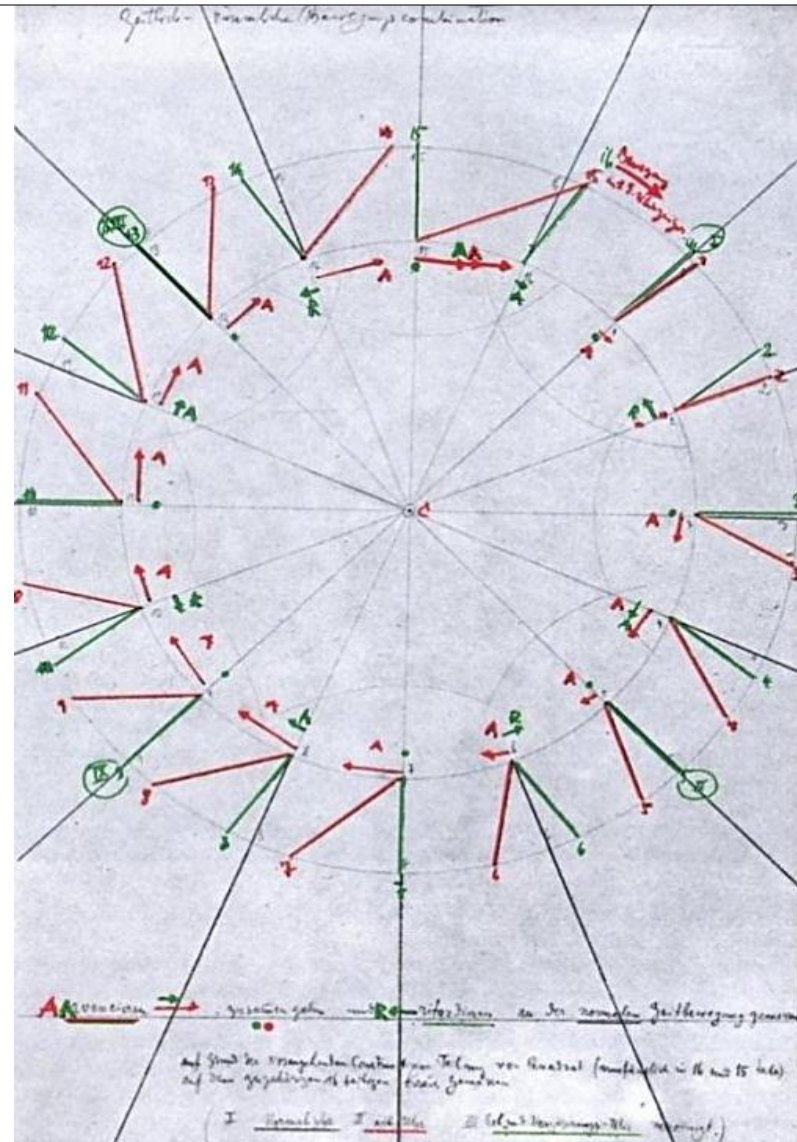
Zeitlich-räumliche Bewegungscombination

16
15
16 Bewegung mit Verschiebung
13
14
XIII 13
12
10
11
10
9
IX
8
7
6
5
4
3
2
1
A
AA
R
PA
C
V

A Avancieren —→ gezeichnet gehen und R retardieren an der normalen Zeitbewegung gemessen

auf Grund der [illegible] Constellation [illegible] von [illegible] (ausführlich in 16 und 15 Teile) auf dem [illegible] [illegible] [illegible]

( I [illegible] II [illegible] III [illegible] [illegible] )